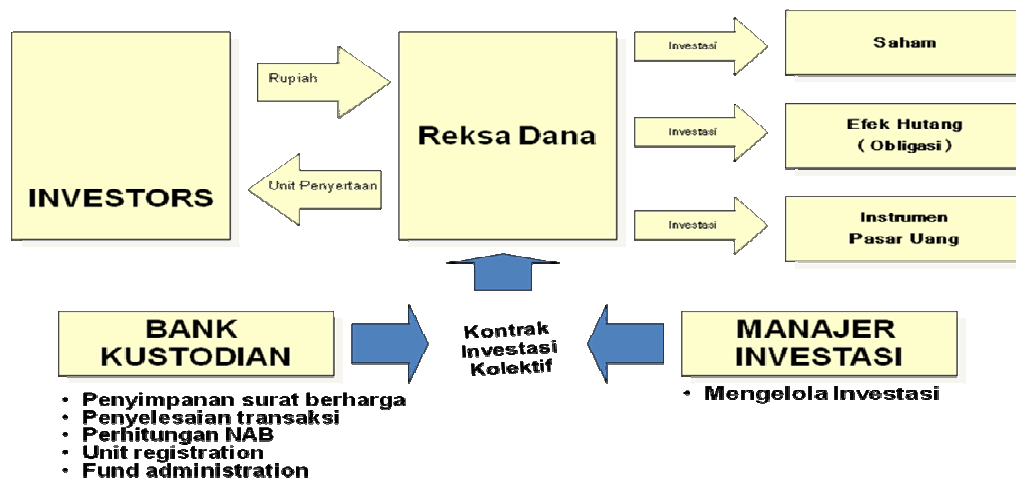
INVESTORS

Rupiah

Unit Penyertaan

Reksa Dana

Investasi

Investasi

Investasi

Saham

Efek Hutang
( Obligasi )

Instrumen
Pasar Uang

BANK
KUSTODIAN

- Penyimpanan surat berharga
- Penyelesaian transaksi
- Perhitungan NAB
- Unit registration
- Fund administration

Kontrak
Investasi
Kolektif

MANAJER
INVESTASI

- Mengelola Investasi